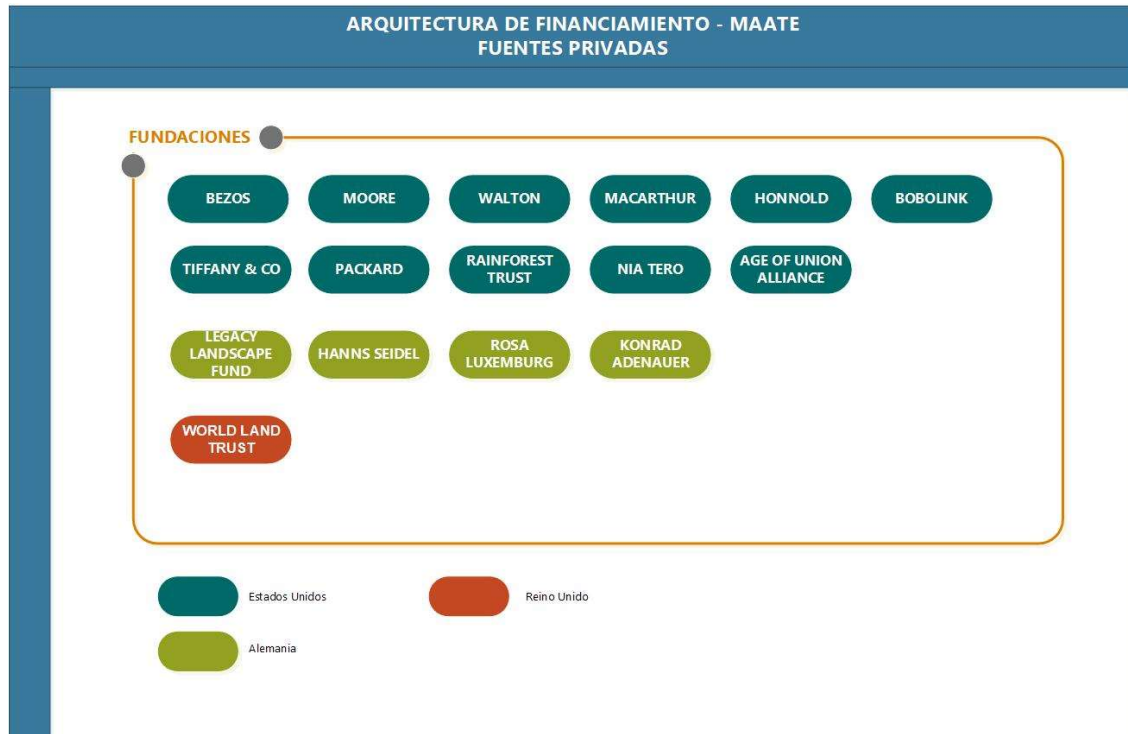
ARQUITECTURA DE FINANCIAMIENTO - MAATE
FUENTES PRIVADAS

FUNDACIONES

BEZOS
MOORE
WALTON
MACARTHUR
HONNOLD
BOBOLINK
TIFFANY & CO
PACKARD
RAINFOREST TRUST
NIA TERO
AGE OF UNION ALLIANCE
LEGACY LANDSCAPE FUND
HANNS SEIDEL
ROSA LUXEMBURG
KONRAD ADENAUER
WORLD LAND TRUST

Estados Unidos
Reino Unido
Alemania